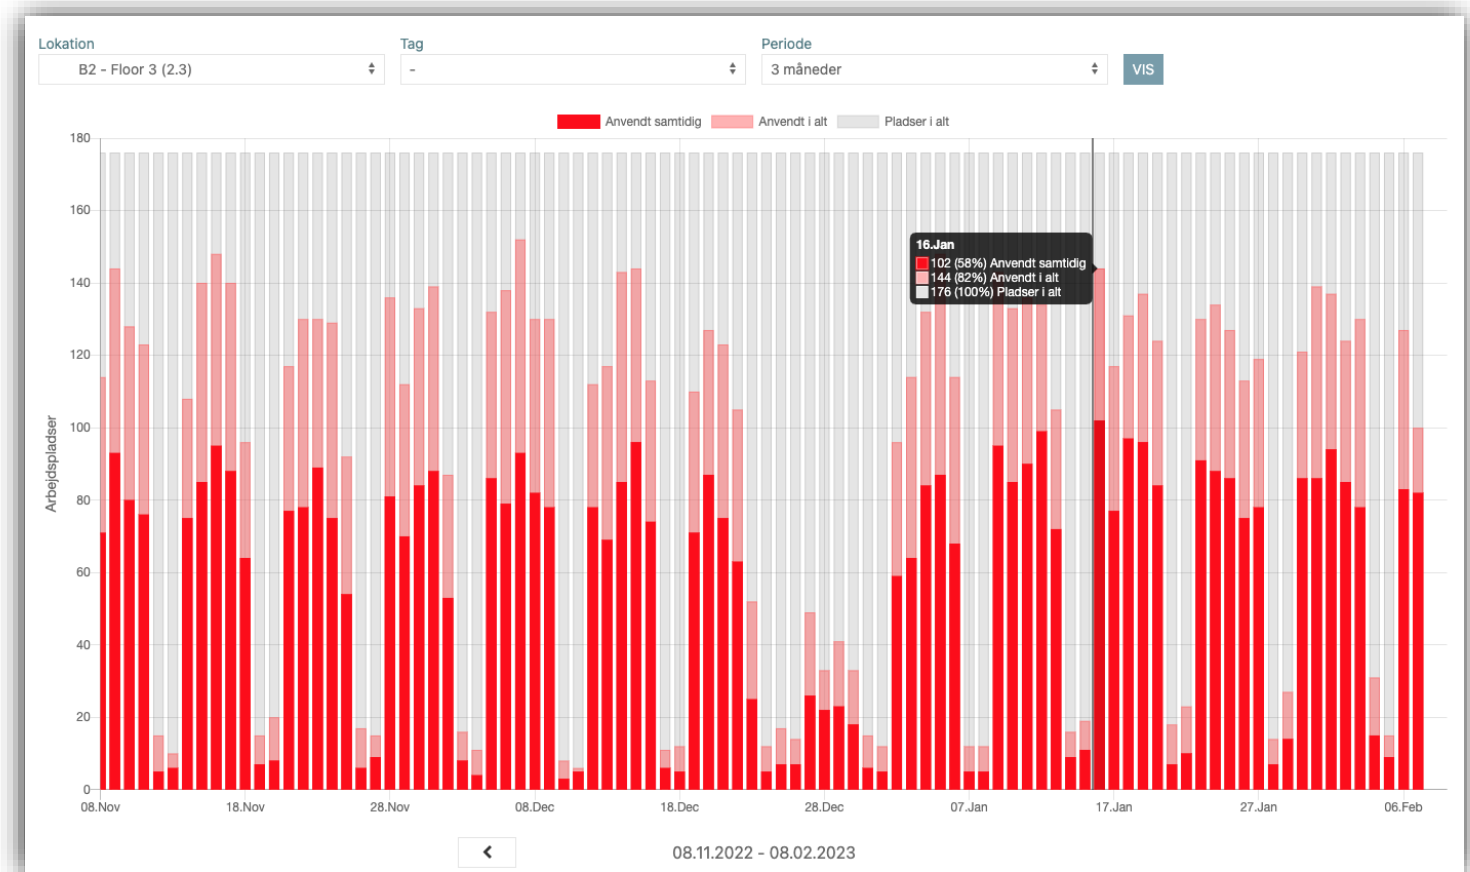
Lokation
B2 - Floor 3 (2.3)

Tag
-

Periode
3 måneder

VIS

Anvendt samtidig
Anvendt i alt
Pladser i alt

16.Jan
102 (58%) Anvendt samtidig
144 (82%) Anvendt i alt
176 (100%) Pladser i alt

Arbejdspladser

180
160
140
120
100
80
60
40
20
0

08.Nov
18.Nov
28.Nov
08.Dec
18.Dec
28.Dec
07.Jan
17.Jan
27.Jan
06.Feb

08.11.2022 - 08.02.2023